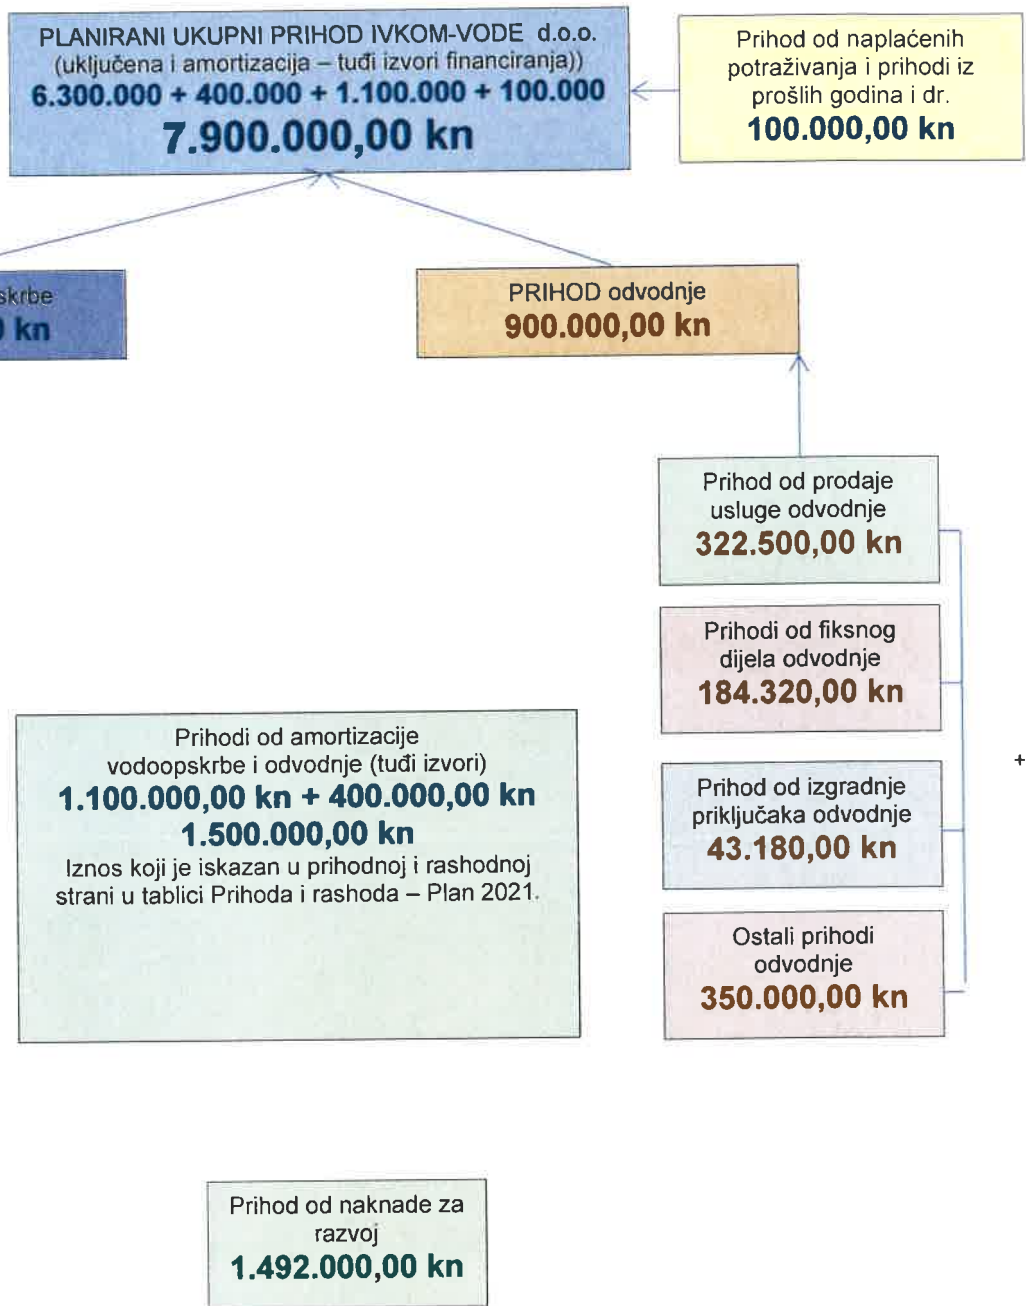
PLANIRANI UKUPNI PRIHOD IVKOM-VODE d.o.o. (uključena i amortizacija – tuđi izvori financiranja))
6.300.000 + 400.000 + 1.100.000 + 100.000
7.900.000,00 kn

Prihod od naplaćenih potraživanja i prihodi iz prošlih godina i dr.
100.000,00 kn

skrbe
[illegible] kn

PRIHOD odvodnje
900.000,00 kn

Prihod od prodaje usluge odvodnje
322.500,00 kn

Prihodi od fiksnog dijela odvodnje
184.320,00 kn

Prihod od izgradnje priključaka odvodnje
43.180,00 kn

Ostali prihodi odvodnje
350.000,00 kn

+

Prihodi od amortizacije vodoopskrbe i odvodnje (tuđi izvori)
1.100.000,00 kn + 400.000,00 kn
1.500.000,00 kn
Iznos koji je iskazan u prihodnoj i rashodnoj strani u tablici Prihoda i rashoda – Plan 2021.

Prihod od naknade za razvoj
1.492.000,00 kn